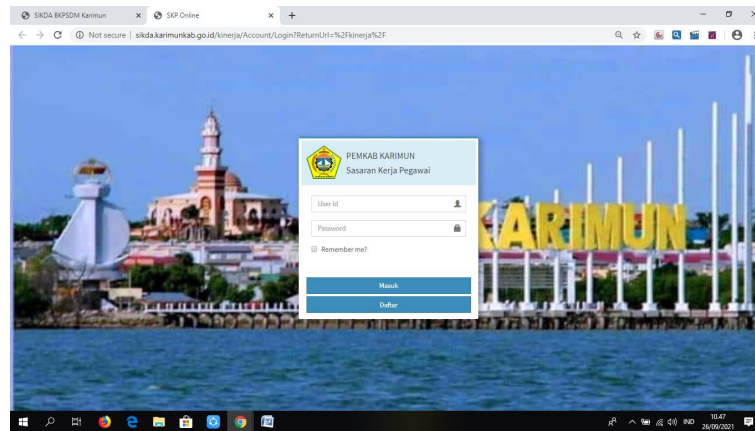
SIKDA BKPSDM Karimun ×
SKP Online ×
+
Not secure | sikda.karimunkab.go.id/kinerja/Account/Login?ReturnUrl=%2Fkinerja%2F

PEMKAB KARIMUN
Sasaran Kerja Pegawai

User Id
Password
Remember me?
Masuk
Daftar

KARIMUN

IND
10.47
26/09/2021